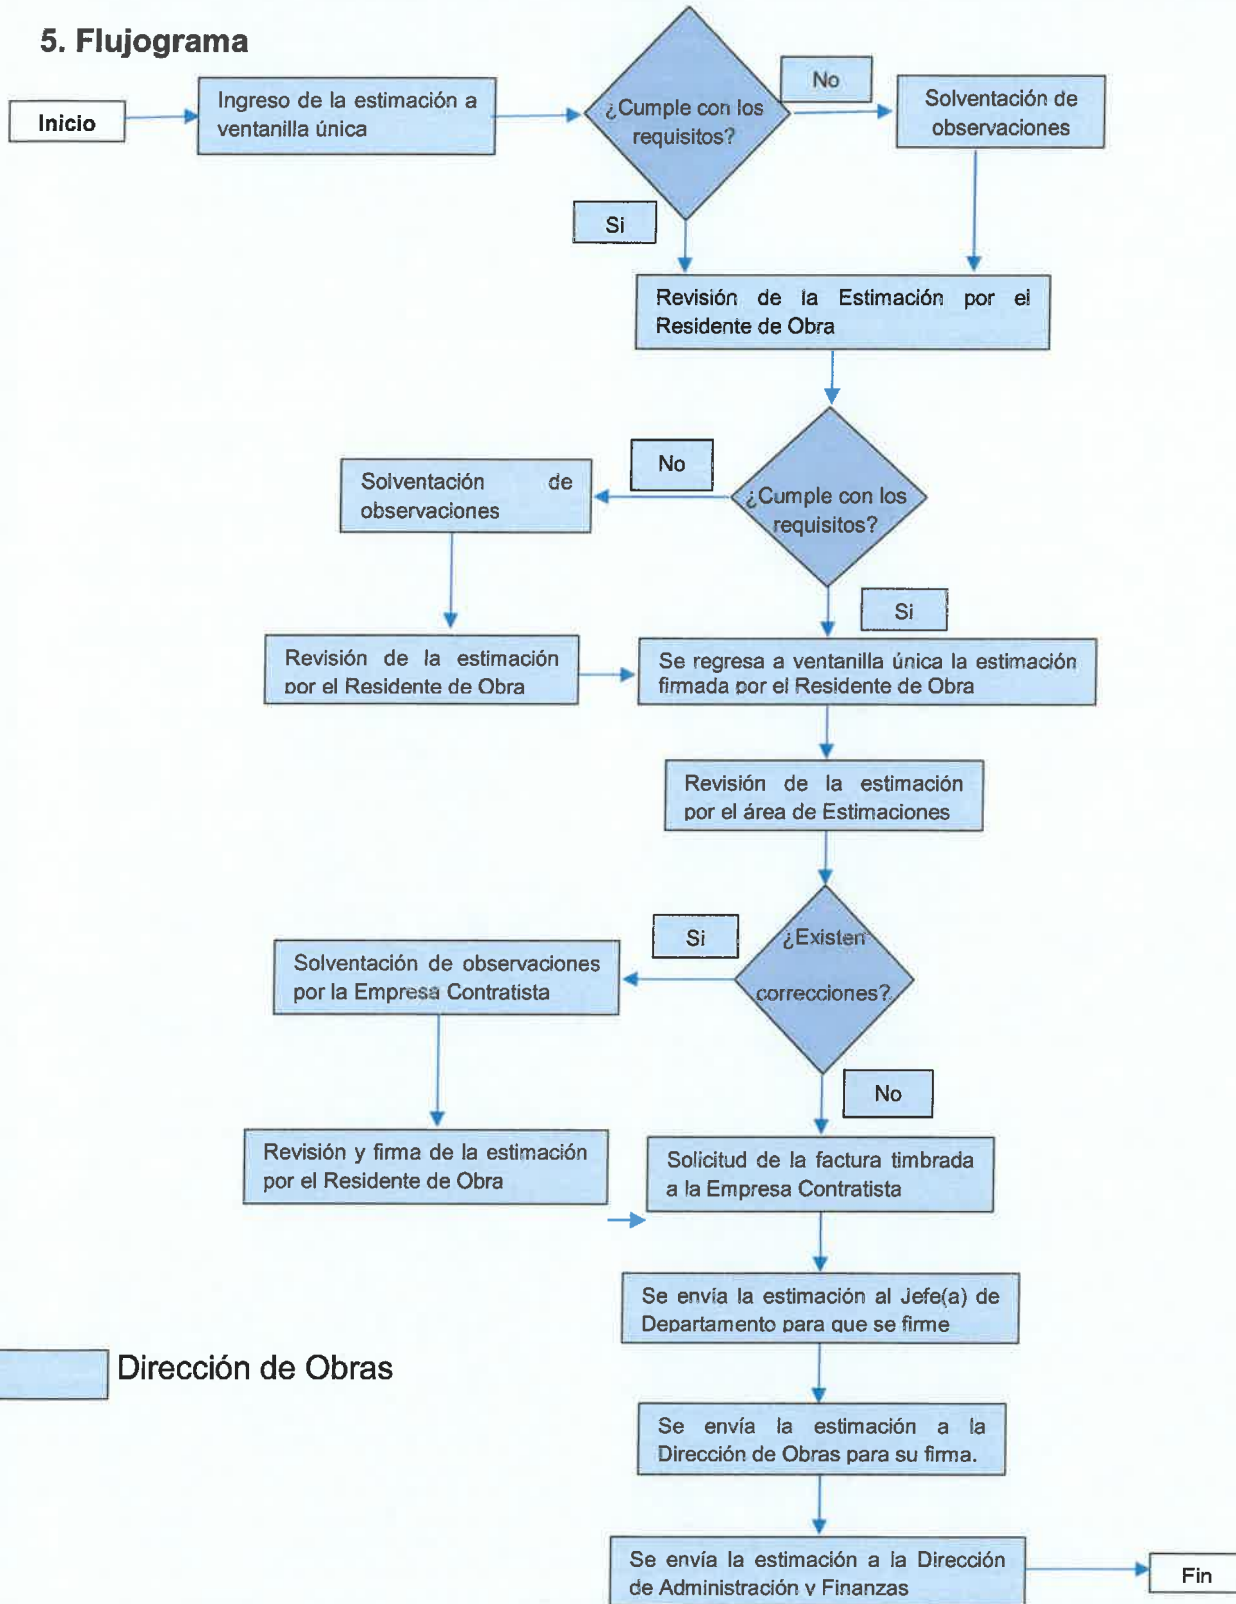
5. Flujograma

Inicio

Ingreso de la estimación a ventanilla única

¿Cumple con los requisitos?

No

Solventación de observaciones

Si

Revisión de la Estimación por el Residente de Obra

No

¿Cumple con los requisitos?

Solventación de observaciones

Si

Revisión de la estimación por el Residente de Obra

Se regresa a ventanilla única la estimación firmada por el Residente de Obra

Revisión de la estimación por el área de Estimaciones

Si

¿Existen correcciones?

Solventación de observaciones por la Empresa Contratista

No

Revisión y firma de la estimación por el Residente de Obra

Solicitud de la factura timbrada a la Empresa Contratista

Se envía la estimación al Jefe(a) de Departamento para que se firme

Dirección de Obras

Se envía la estimación a la Dirección de Obras para su firma.

Se envía la estimación a la Dirección de Administración y Finanzas

Fin